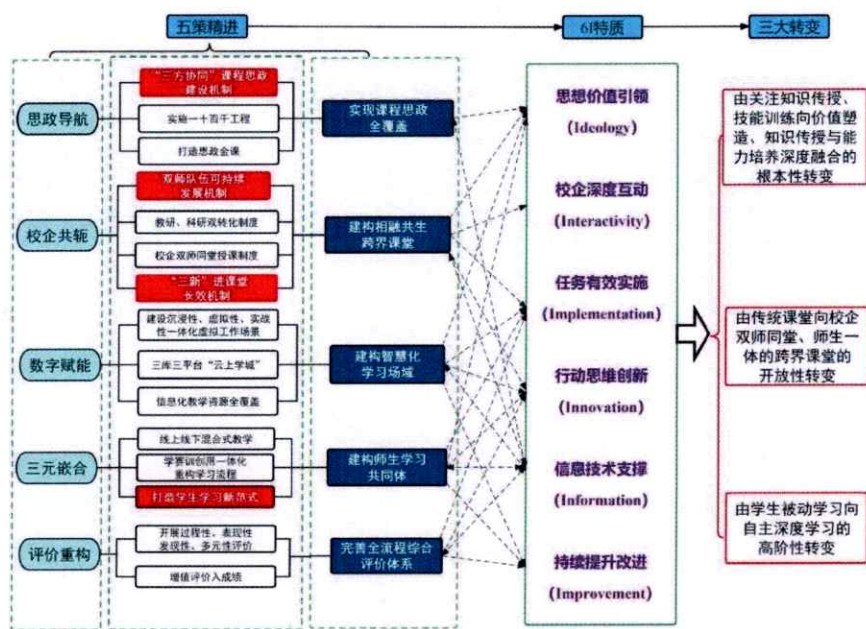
五策精进

6I特质

三大转变

思政导航

“三方协同”课程思政建设机制

实施一十百千工程

打造思政金课

实现课程思政全覆盖

校企共轭

双师队伍可持续发展机制

教研、科研双转化制度

校企双师同堂授课制度

“三新”进课堂长效机制

建构相融共生跨界课堂

数字赋能

建设沉浸性、虚拟性、实战性一体化虚拟工作场景

三库三平台“云上学城”

信息化教学资源全覆盖

建构智慧化学习场域

三元嵌合

线上线下混合式教学

学赛训创所一体化重构学习流程

打造学生学习新范式

建构师生学习共同体

评价重构

开展过程性、表现性发现性、多元性评价

增值评价入成绩

完善全流程综合评价体系

思想价值引领
(Ideology)

校企深度互动
(Interactivity)

任务有效实施
(Implementation)

行动思维创新
(Innovation)

信息技术支撑
(Information)

持续提升改进
(Improvement)

由关注知识传授、技能训练向价值塑造、知识传授与能力培养深度融合的根本性转变

由传统课堂向校企双师同堂、师生一体的跨界课堂的开放性转变

由学生被动学习向自主深度学习的高阶性转变